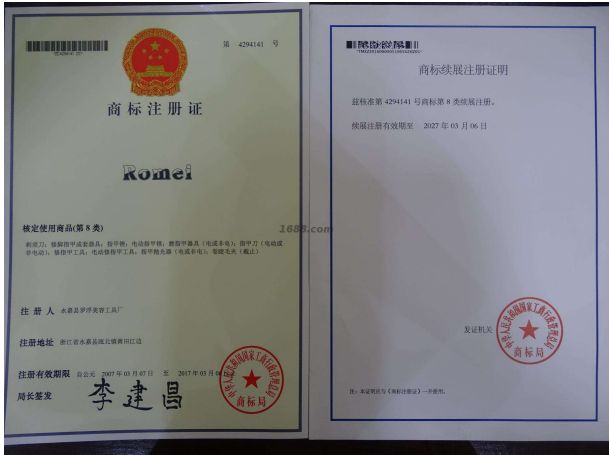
第 4294141 号

商标注册证

Romei

核定使用商品(第 8 类)

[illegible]

注册人 永嘉县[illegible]美容工具厂

注册地址 浙江省永嘉县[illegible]

注册有效期限 自公元 2007 年 03 月 07 日 至 2017 年 03 月 06 日

局长签发 李建昌

中华人民共和国国家工商行政管理总局商标局

1688.com

商标续展注册证明

兹核准第 4294141 号商标第 8 类续展注册。

续展注册有效期至 2027 年 03 月 06 日

发证机关

中华人民共和国国家工商行政管理总局商标局

注：本证明应与《商标注册证》一并使用。